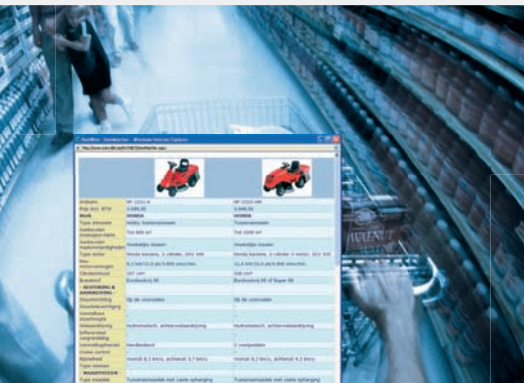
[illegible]

| Artikelnr | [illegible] | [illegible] |
|---|---|---|
| Prijs incl. BTW | 3.099,00 | 3.649,00 |
| Merk | HONDA | HONDA |
| Type | Hobby tuinmaaier | Tuinmaaier |
| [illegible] | Tot 800 m² | Tot 1500 m² |
| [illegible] | Voortdurig maaien | Voortdurig maaien |
| Type motor | Honda benzine, 1 cilinder, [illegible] | Honda benzine, 2 cilinder 4 motor, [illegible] |
| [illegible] | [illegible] | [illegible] |
| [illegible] | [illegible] | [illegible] |
| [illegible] | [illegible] | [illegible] |
| Besturing | Op de stuurzuilen | Op de stuurzuilen |
| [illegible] | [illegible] | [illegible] |
| Aandrijving | Hydrostatisch, achterwielaandrijving | Hydrostatisch, achterwielaandrijving |
| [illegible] | Handbediend | 2 snelheden |
| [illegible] | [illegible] | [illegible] |
| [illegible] | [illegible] | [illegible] |
| Type maaidek | Tuinmaaimachine met vaste ophanging | Tuinmaaimachine met vaste ophanging |

WALNUT